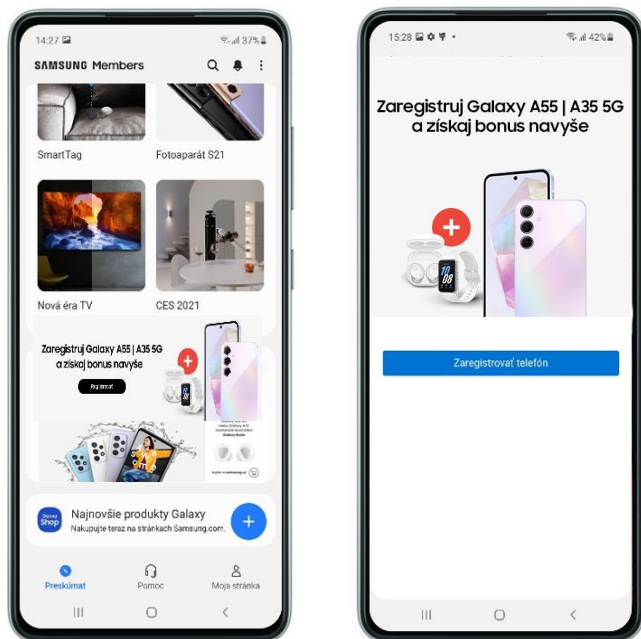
14:27

37%

SAMSUNG Members

SmartTag

Fotoaparát S21

Nová éra TV

CES 2021

Zaregistruj Galaxy A55 | A35 5G a získaj bonus navyše

Registrovať

Najnovšie produkty Galaxy

Nakupujte teraz na stránkach Samsung.com.

Galaxy Shop

Preskúmať

Pomoc

Moja stránka

15:28

42%

Zaregistruj Galaxy A55 | A35 5G a získaj bonus navyše

Zaregistrovať telefón